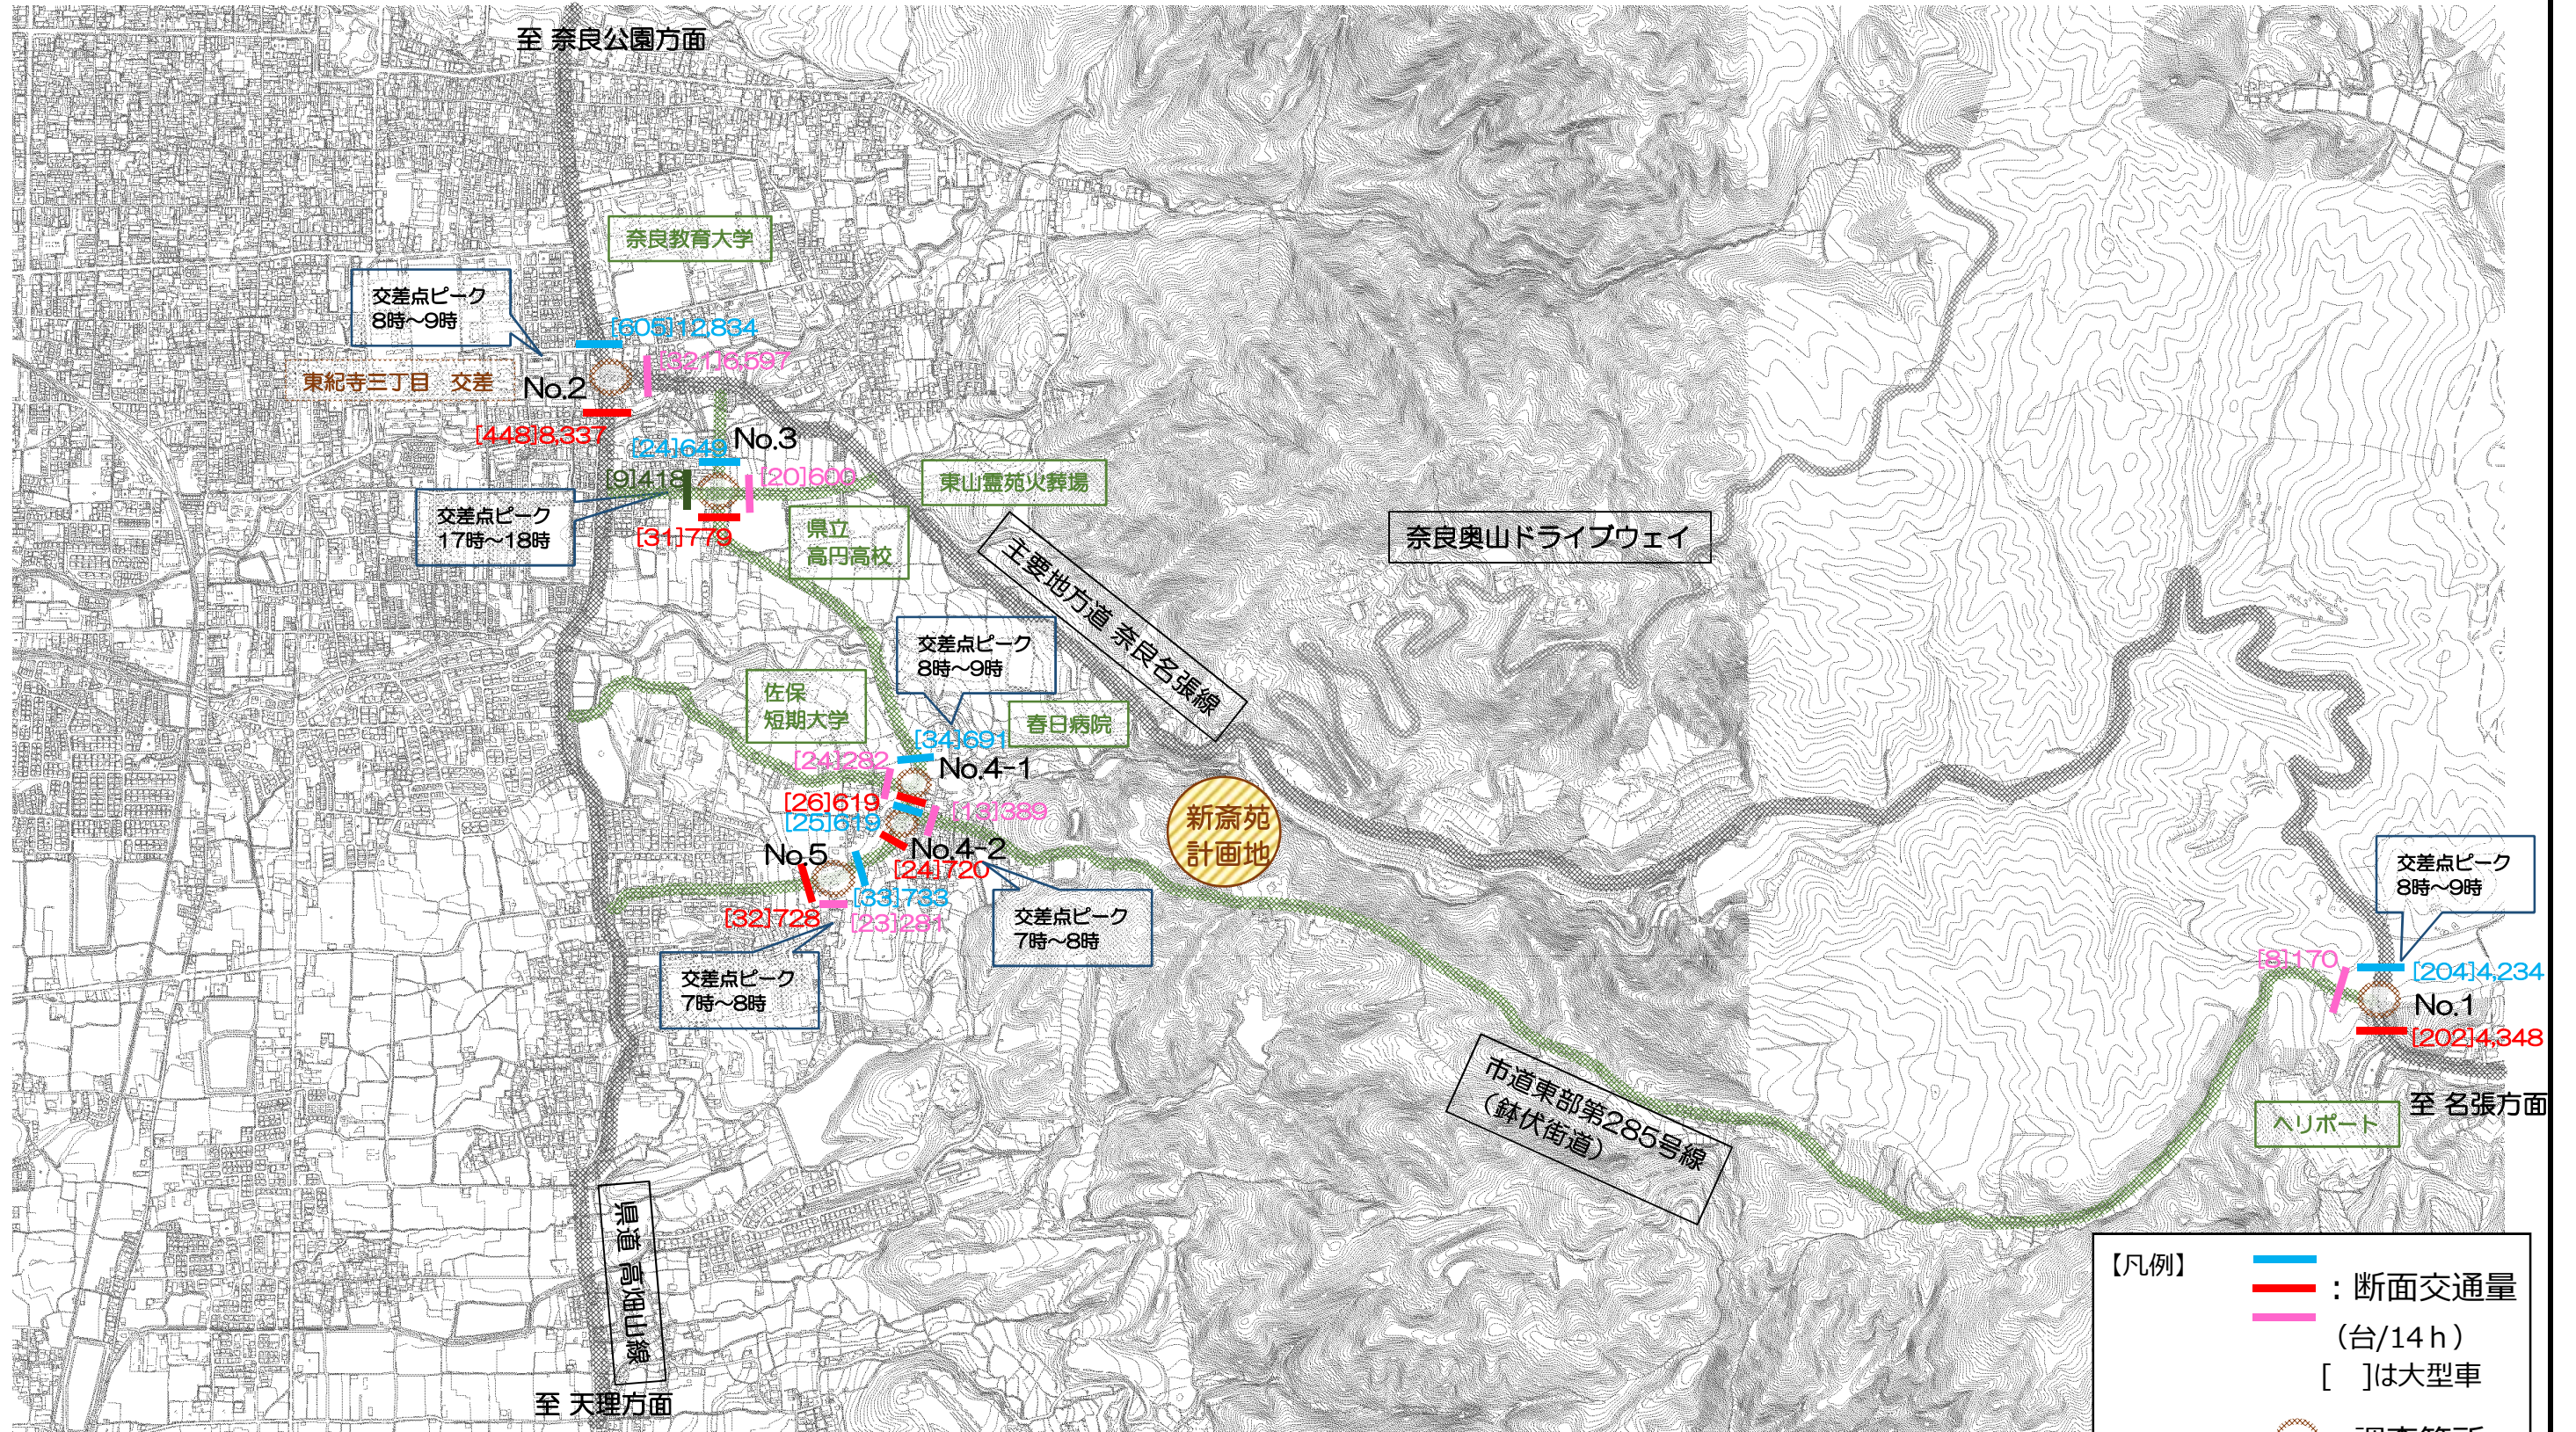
至 奈良公園方面

奈良教育大学

交差点ピーク
8時～9時

[605]12,834

[32]16,597

東紀寺三丁目 交差

No.2

[448]8,337

[24]649

No.3

[9]418

[20]600

東山霊苑火葬場

交差点ピーク
17時～18時

[31]779

県立
高円高校

奈良奥山ドライブウェイ

主要地方道 奈良名張線

交差点ピーク
8時～9時

佐保
短期大学

春日病院

[34]691

[24]282

No.4-1

[26]619

[13]389

[25]619

No.4-2

新斎苑
計画地

No.5

[24]720

[33]733

[32]728

[23]281

交差点ピーク
7時～8時

交差点ピーク
7時～8時

交差点ピーク
8時～9時

[8]170

[204]4,234

No.1

[202]4,348

市道東部第285号線
(鉢伏街道)

至 名張方面

ヘリポート

県道 高畑山線

至 天理方面

【凡例】
：断面交通量
(台/14ｈ)
[ ]は大型車
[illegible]